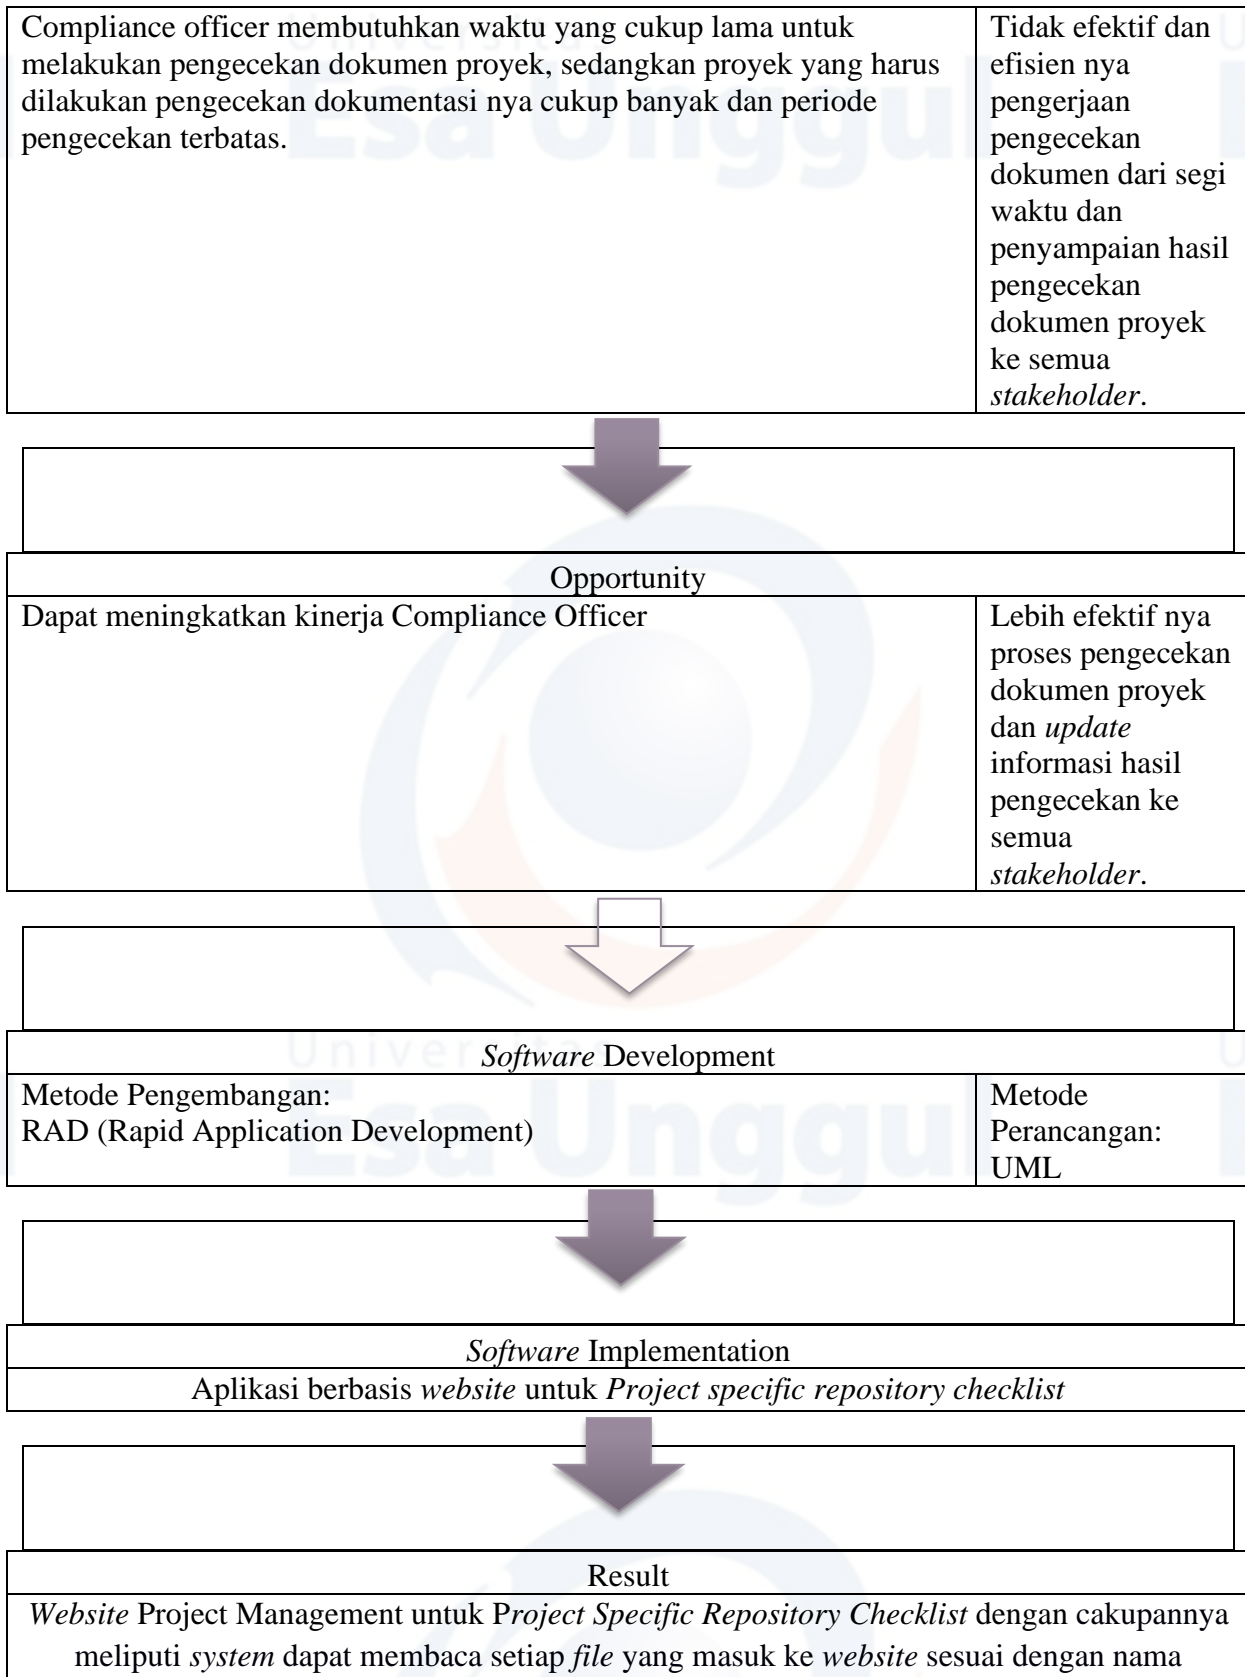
| Compliance officer membutuhkan waktu yang cukup lama untuk melakukan pengecekan dokumen proyek, sedangkan proyek yang harus dilakukan pengecekan dokumentasi nya cukup banyak dan periode pengecekan terbatas. | Tidak efektif dan efisien nya pengerjaan pengecekan dokumen dari segi waktu dan penyampaian hasil pengecekan dokumen proyek ke semua *stakeholder*. |
|---|---|

Opportunity

| Dapat meningkatkan kinerja Compliance Officer | Lebih efektif nya proses pengecekan dokumen proyek dan *update* informasi hasil pengecekan ke semua *stakeholder*. |
|---|---|

*Software* Development

| Metode Pengembangan: RAD (Rapid Application Development) | Metode Perancangan: UML |
|---|---|

*Software* Implementation

Aplikasi berbasis *website* untuk *Project specific repository checklist*

Result

*Website* Project Management untuk P*roject Specific Repository Checklist* dengan cakupannya meliputi *system* dapat membaca setiap *file* yang masuk ke *website* sesuai dengan nama

Universitas Esa Unggul